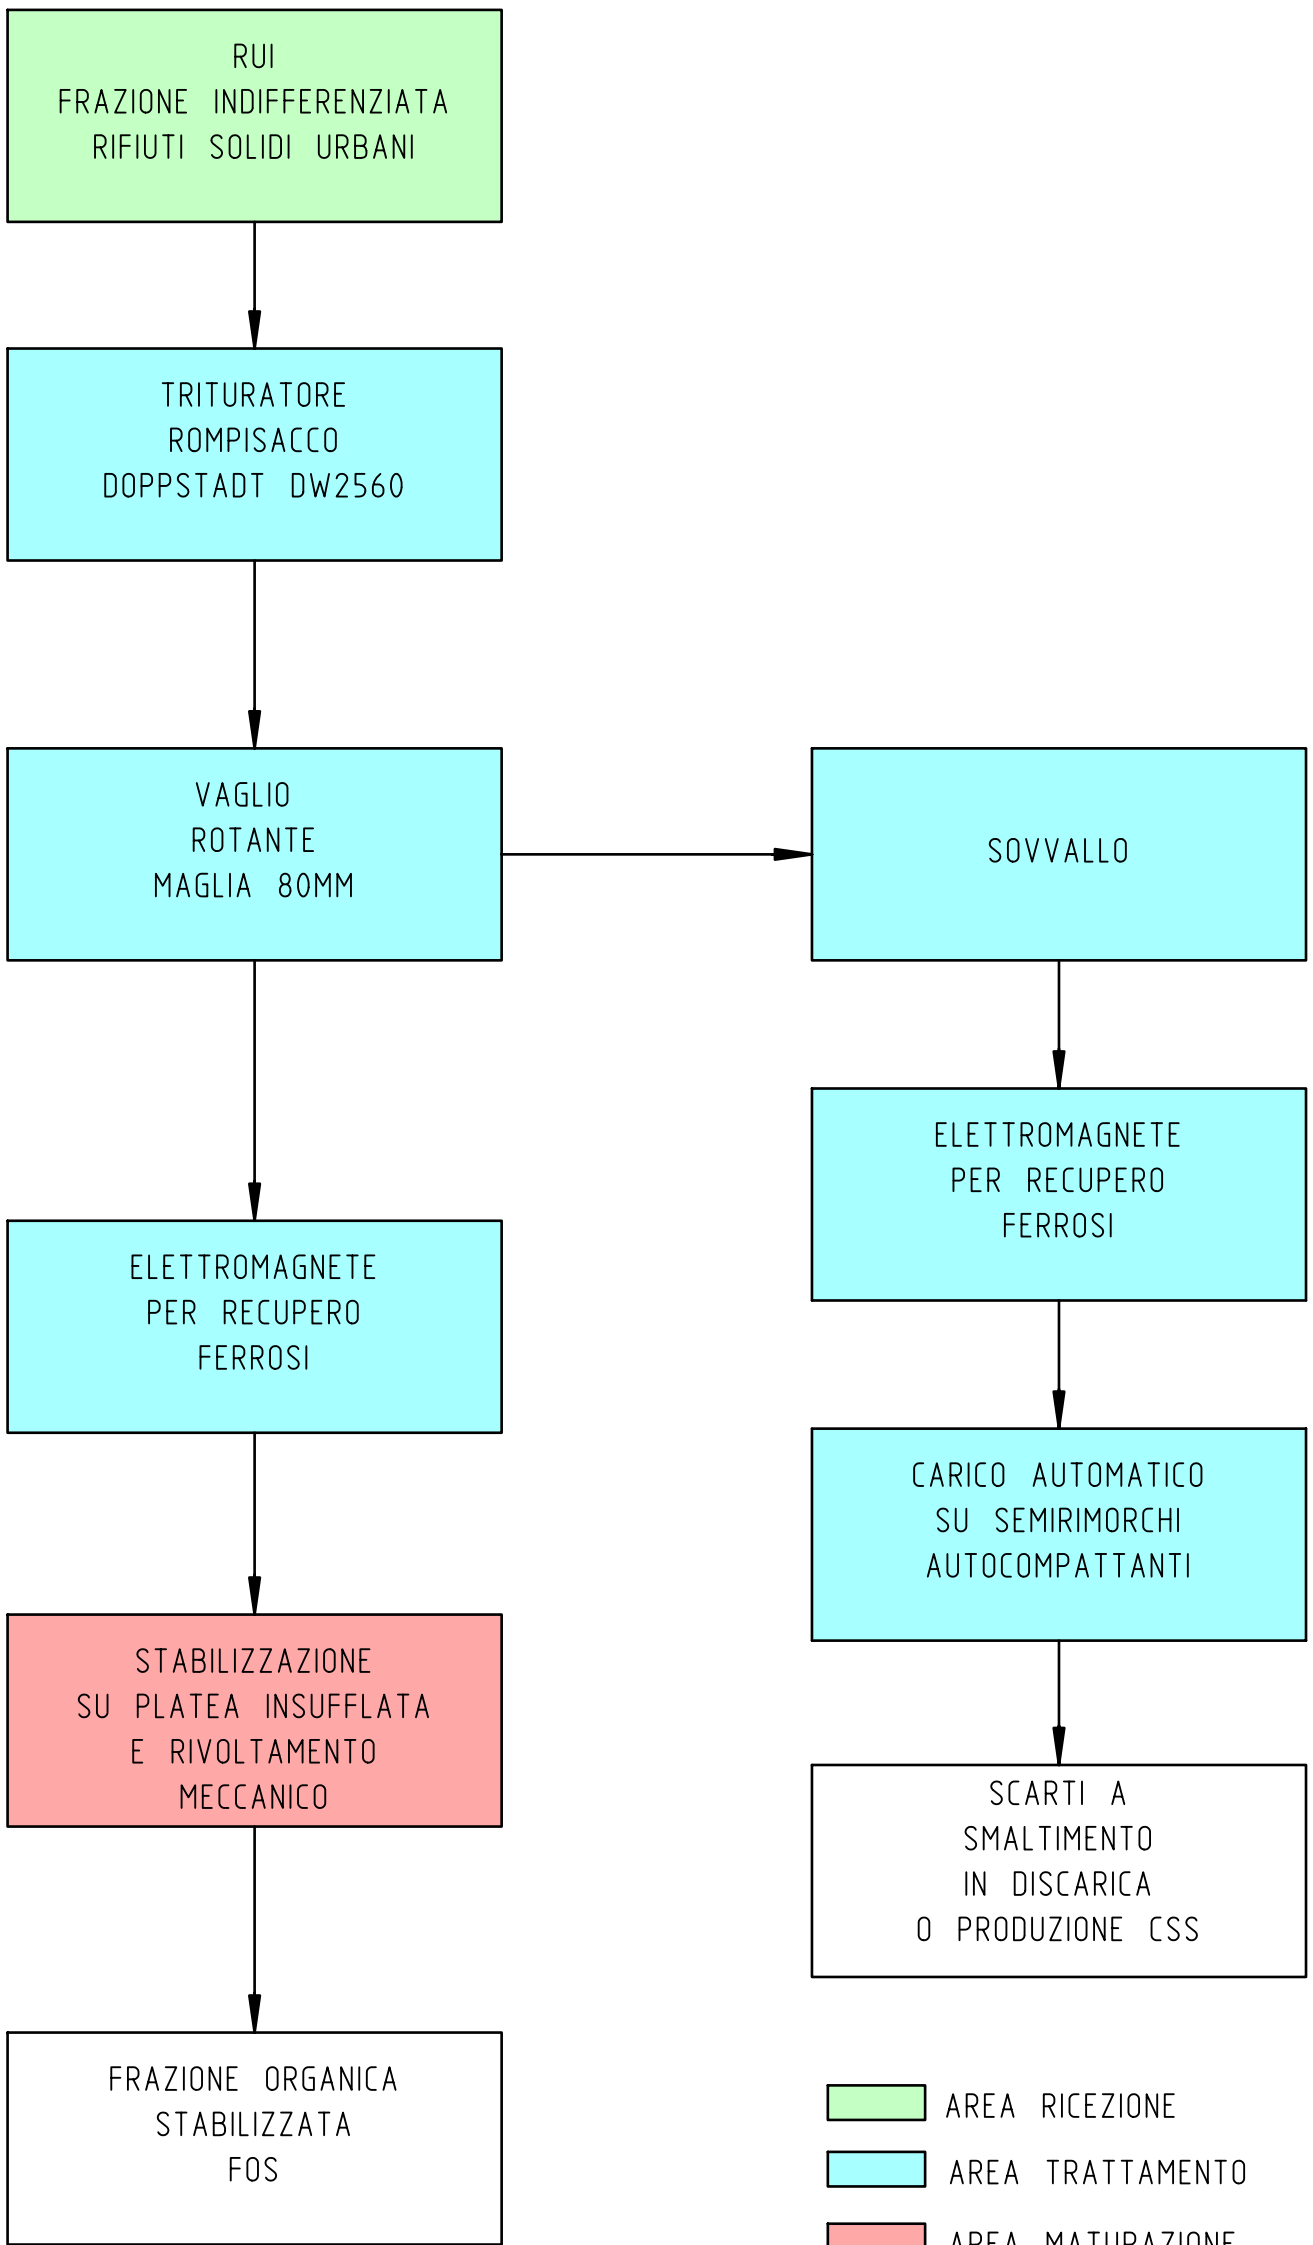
RUI
FRAZIONE INDIFFERENZIATA
RIFIUTI SOLIDI URBANI

TRITURATORE
ROMPISACCO
DOPPSTADT DW2560

VAGLIO
ROTANTE
MAGLIA 80MM

SOVVALLO

ELETTROMAGNETE
PER RECUPERO
FERROSI

ELETTROMAGNETE
PER RECUPERO
FERROSI

CARICO AUTOMATICO
SU SEMIRIMORCHI
AUTOCOMPATTANTI

STABILIZZAZIONE
SU PLATEA INSUFFLATA
E RIVOLTAMENTO
MECCANICO

SCARTI A
SMALTIMENTO
IN DISCARICA
O PRODUZIONE CSS

FRAZIONE ORGANICA
STABILIZZATA
FOS

AREA RICEZIONE

AREA TRATTAMENTO

AREA MATURAZIONE